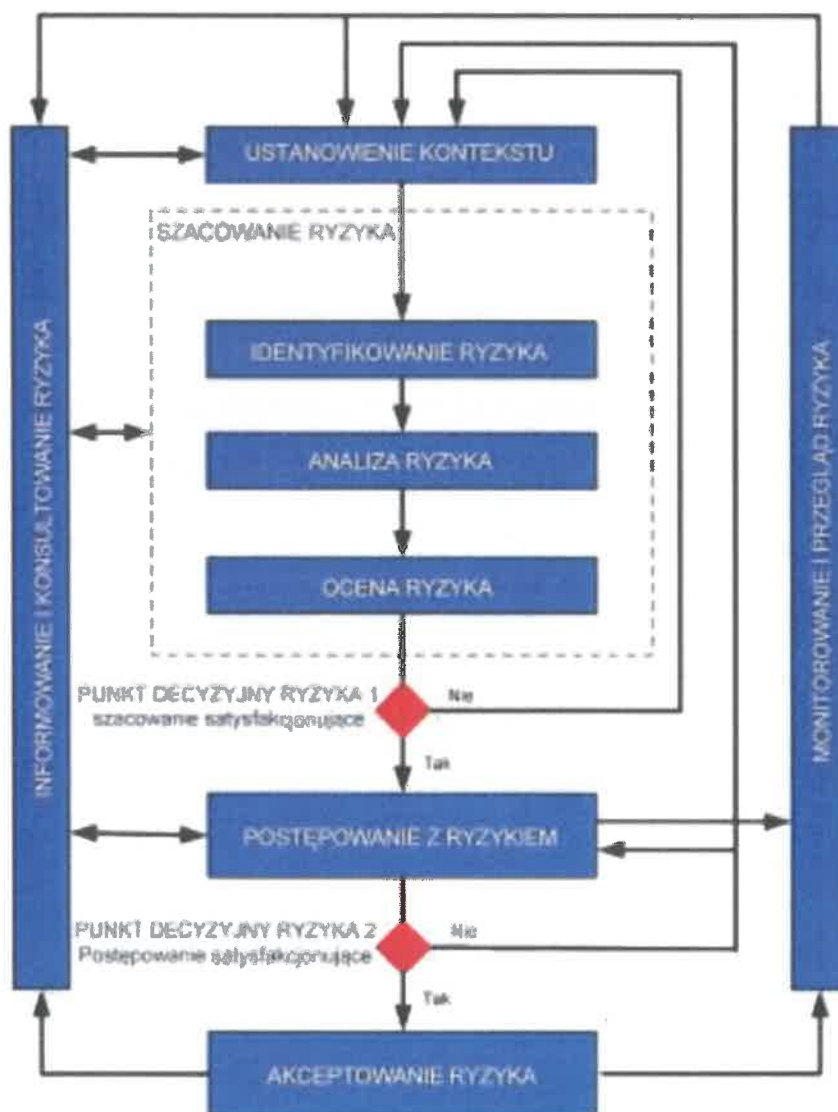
INFORMOWANIE I KONSULTOWANIE RYZYKA

USTANOWIENIE KONTEKSTU

SZACOWANIE RYZYKA

IDENTYFIKOWANIE RYZYKA

ANALIZA RYZYKA

OCENA RYZYKA

PUNKT DECYZYJNY RYZYKA 1
szacowanie satysfakcjonujące

Nie

Tak

POSTĘPOWANIE Z RYZYKIEM

PUNKT DECYZYJNY RYZYKA 2
Postępowanie satysfakcjonujące

Nie

Tak

AKCEPTOWANIE RYZYKA

MONITOROWANIE I PRZEGLĄD RYZYKA